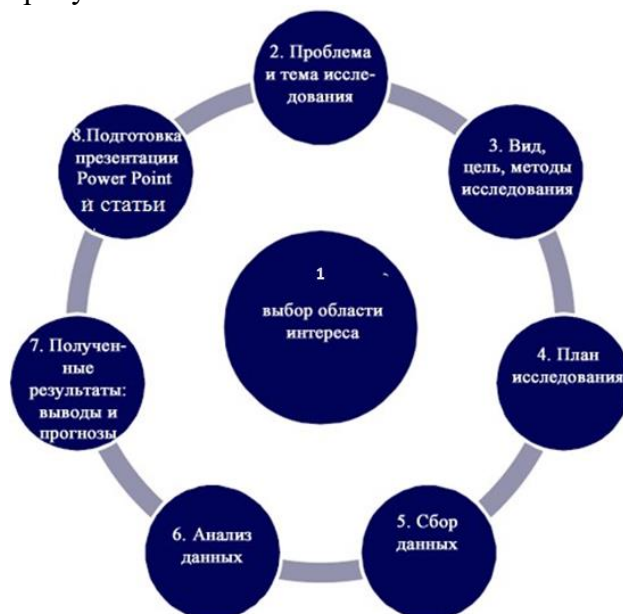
1

выбор области интереса

2. Проблема и тема исследования

3. Вид, цель, методы исследования

4. План исследования

5. Сбор данных

6. Анализ данных

7. Полученные результаты: выводы и прогнозы

8.Подготовка презентации Power Point и статьи